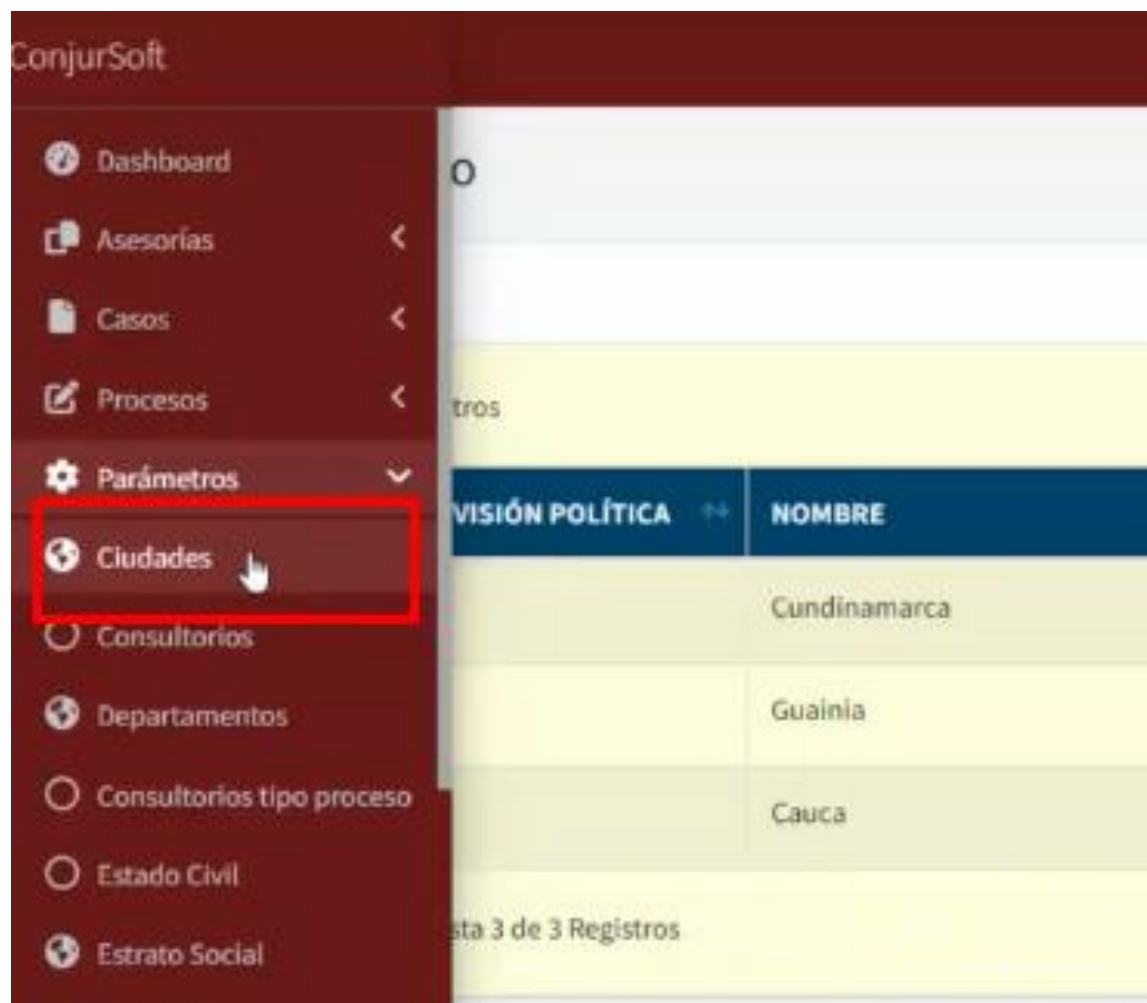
ConjurSoft

Dashboard
Asesorías
Casos
Procesos
Parámetros
Ciudades
Consultorios
Departamentos
Consultorios tipo proceso
Estado Civil
Estrato Social

o

tros

| VISIÓN POLÍTICA | NOMBRE |
|---|---|
| | Cundinamarca |
| | Guainia |
| | Cauca |

sta 3 de 3 Registros